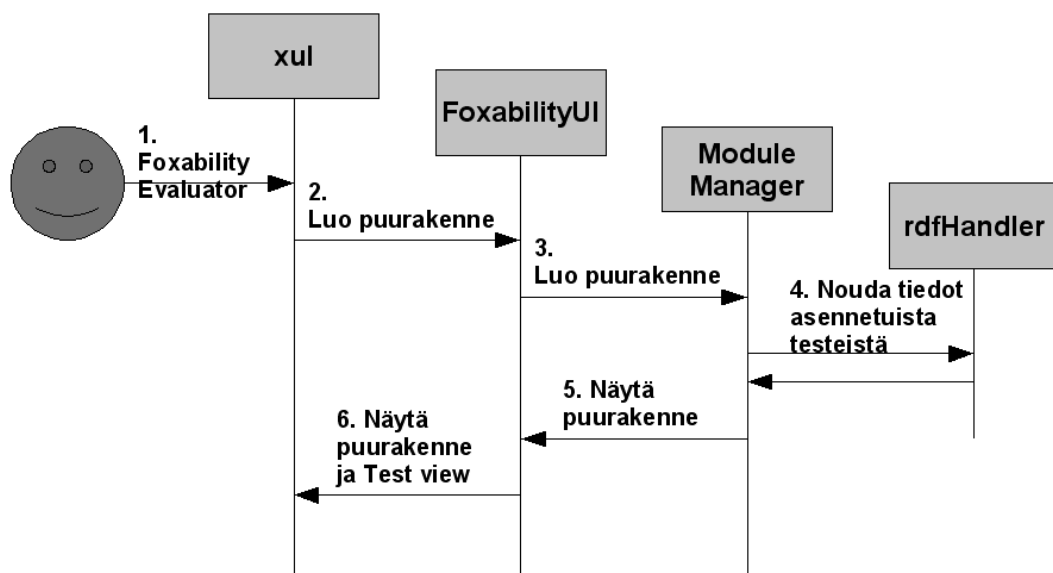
xul

FoxabilityUI

Module Manager

rdfHandler

1. Foxability Evaluator

2. Luo puurakenne

3. Luo puurakenne

4. Nouda tiedot asennetuista testeistä

5. Näytä puurakenne

6. Näytä puurakenne ja Test view